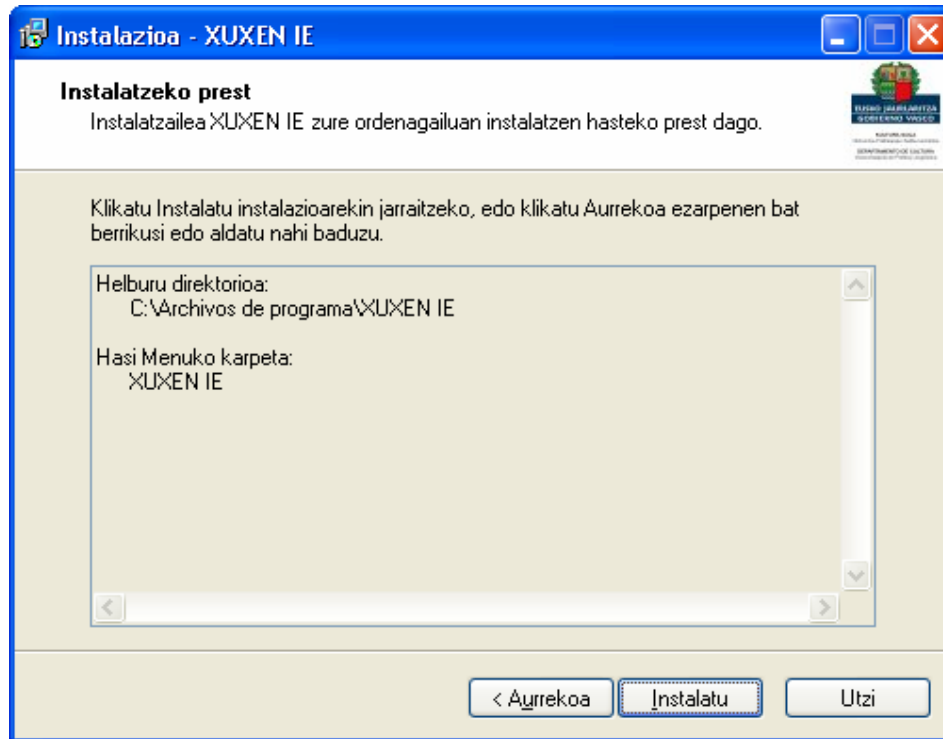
Instalazioa - XUXEN IE

Instalatzeko prest
Instalatzailea XUXEN IE zure ordenagailuan instalatzen hasteko prest dago.

EUSKO JAURLARITZA
GOBIERNO VASCO

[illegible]

Klikatu Instalatu instalazioarekin jarraitzeko, edo klikatu Aurrekoa ezarpenen bat berrikusi edo aldatu nahi baduzu.

Helburu direktorioa:
C:\Archivos de programa\XUXEN IE

Hasi Menuko karpeta:
XUXEN IE

< Aurrekoa
Instalatu
Utzi